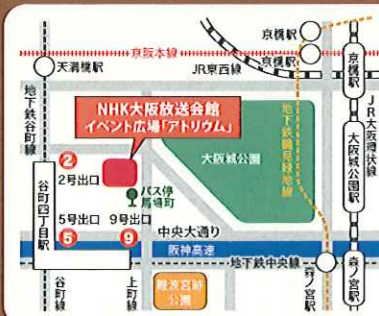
京阪本線

天満橋駅

JR東西線

京橋駅

京橋駅

地下鉄谷町線

NHK大阪放送会館
イベント広場「アトリウム」

地下鉄長堀鶴見緑地線

JR大阪環状線

大阪城公園

大阪城公園駅

2

2号出口

パス停
馬場町

谷町四丁目駅

5号出口

9号出口

5

9

中央大通り

阪神高速

地下鉄中央線

森ノ宮駅

森ノ宮駅

谷町線

上町筋

難波宮跡
公園